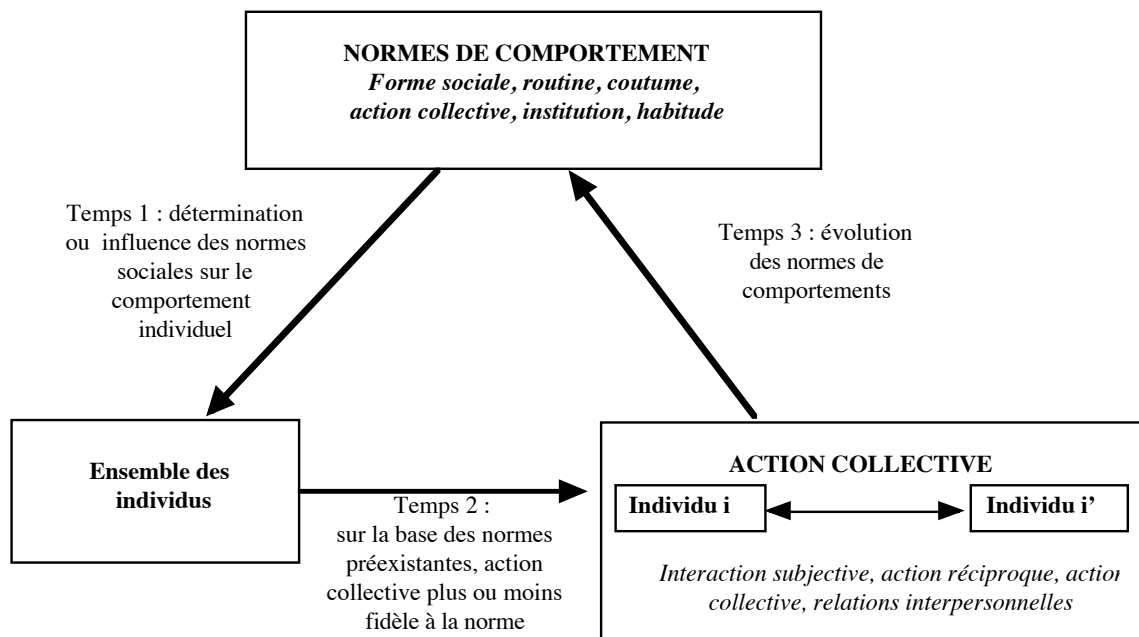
NORMES DE COMPORTEMENT
*Forme sociale, routine, coutume, action collective, institution, habitude*

Temps 1 : détermination ou influence des normes sociales sur le comportement individuel

Temps 3 : évolution des normes de comportements

Ensemble des individus

Temps 2 : sur la base des normes préexistantes, action collective plus ou moins fidèle à la norme

ACTION COLLECTIVE

Individu i

Individu i'

*Interaction subjective, action réciproque, action collective, relations interpersonnelles*